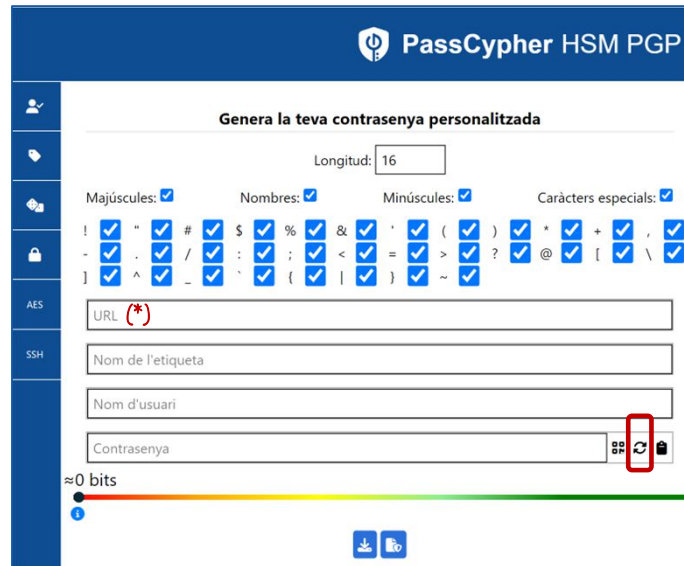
PassCypher HSM PGP

AES

SSH

Genera la teva contrasenya personalitzada

Longitud: 16

Majúscules: Nombres: Minúscules: Caràcters especials:

! " # $ % & ' ( ) * + ,
- . / : ; < = > ? @ [ \
] ^ _ ` { | } ~

URL (*)

Nom de l'etiqueta

Nom d'usuari

Contrasenya

≈0 bits